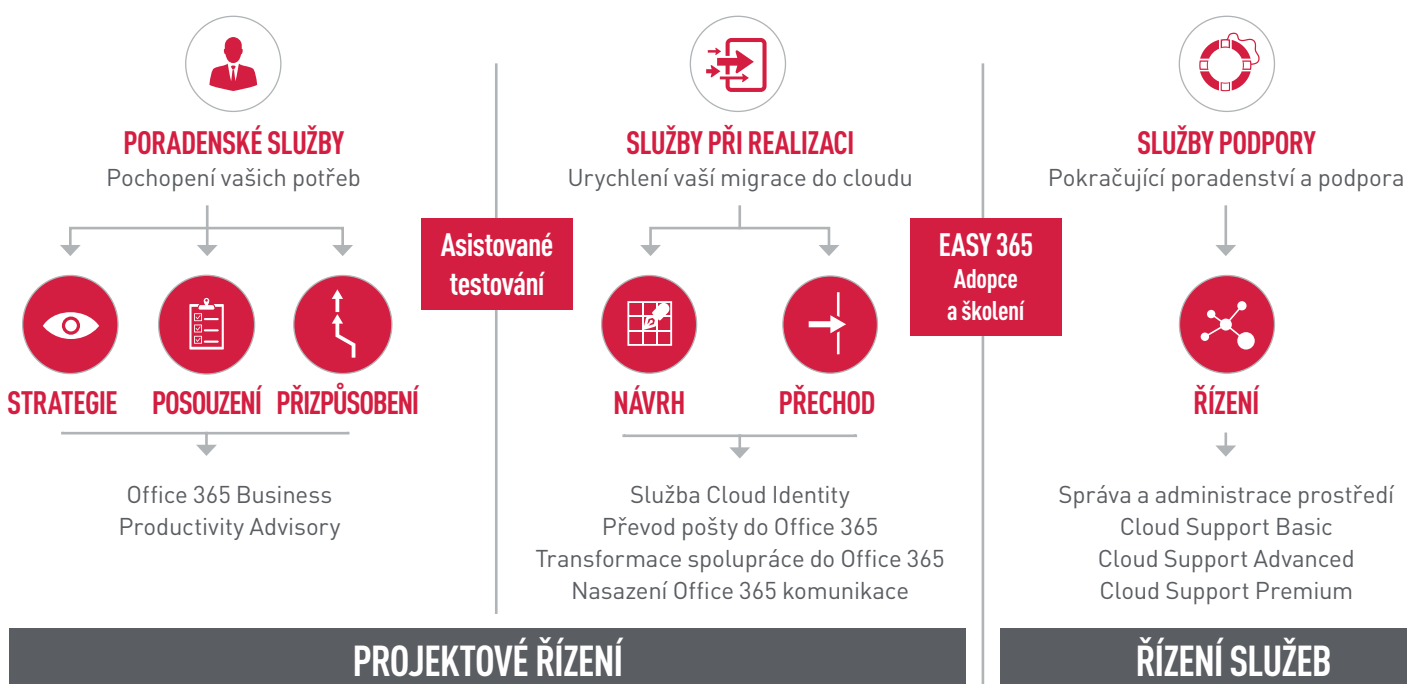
PORADENSKÉ SLUŽBY
Pochopení vašich potřeb

STRATEGIE POSOUZENÍ PŘIZPŮSOBENÍ

Office 365 Business Productivity Advisory

Asistované testování

SLUŽBY PŘI REALIZACI
Urychlení vaší migrace do cloudu

NÁVRH PŘECHOD

Služba Cloud Identity
Převod pošty do Office 365
Transformace spolupráce do Office 365
Nasazení Office 365 komunikace

EASY 365
Adopce a školení

SLUŽBY PODPORY
Pokračující poradenství a podpora

ŘÍZENÍ

Správa a administrace prostředí
Cloud Support Basic
Cloud Support Advanced
Cloud Support Premium

PROJEKTOVÉ ŘÍZENÍ

ŘÍZENÍ SLUŽEB